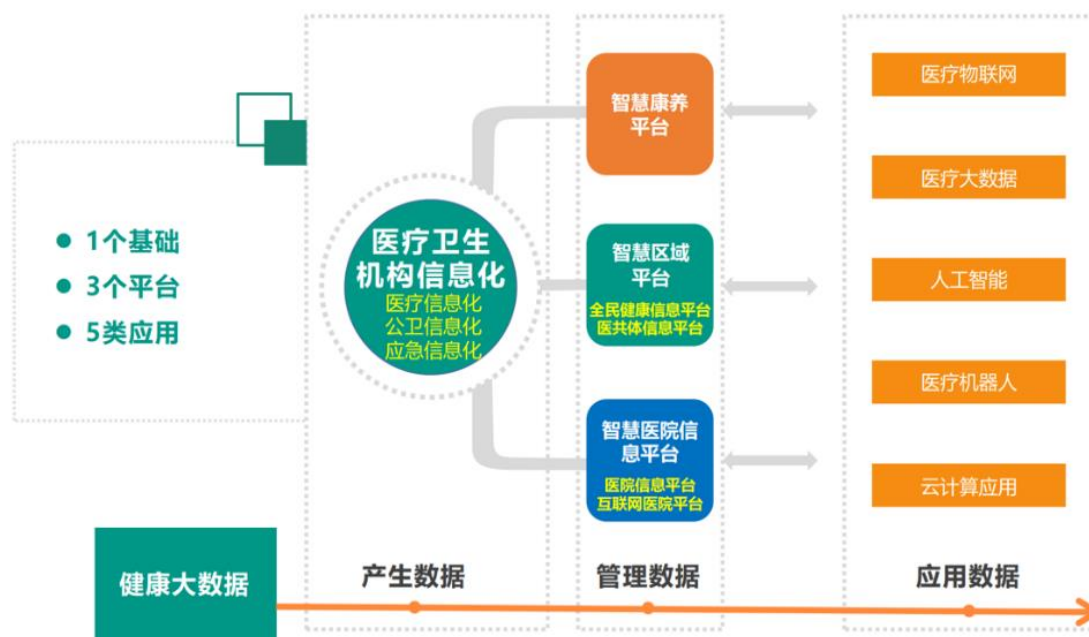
1个基础
3个平台
5类应用

医疗卫生机构信息化
医疗信息化
公卫信息化
应急信息化

智慧康养平台

智慧区域平台
全民健康信息平台
医共体信息平台

智慧医院信息平台
医院信息平台
互联网医院平台

医疗物联网
医疗大数据
人工智能
医疗机器人
云计算应用

健康大数据
产生数据
管理数据
应用数据